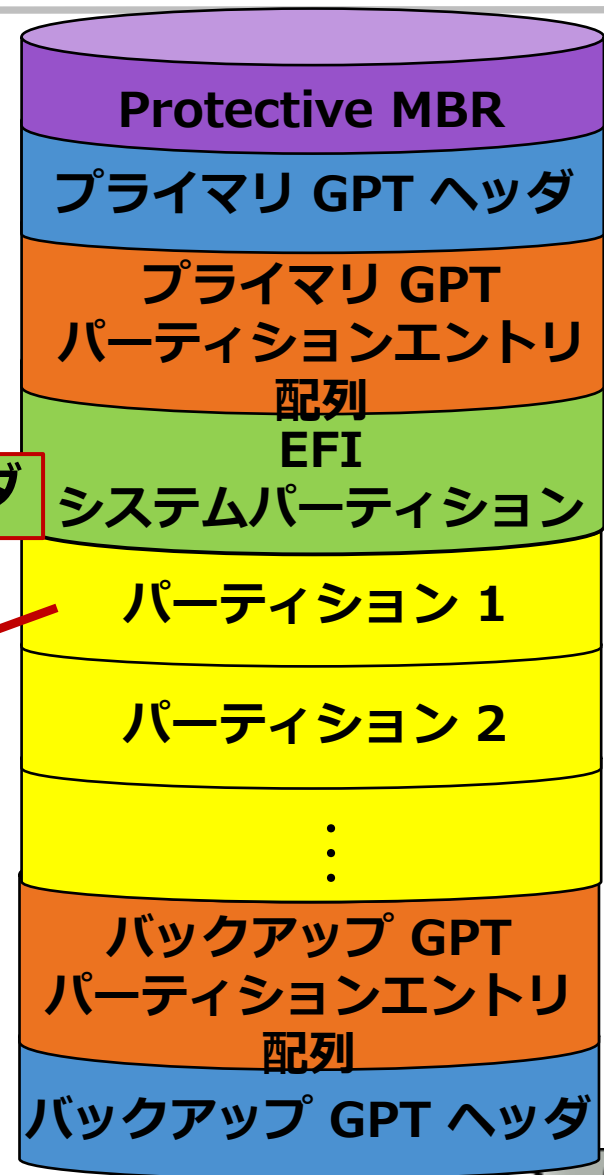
Protective MBR

プライマリ GPT ヘッダ

プライマリ GPT パーティションエントリ配列

EFI システムパーティション

ブ

パーティション 1

パーティション 2

⋮

バックアップ GPT パーティションエントリ配列

バックアップ GPT ヘッダ